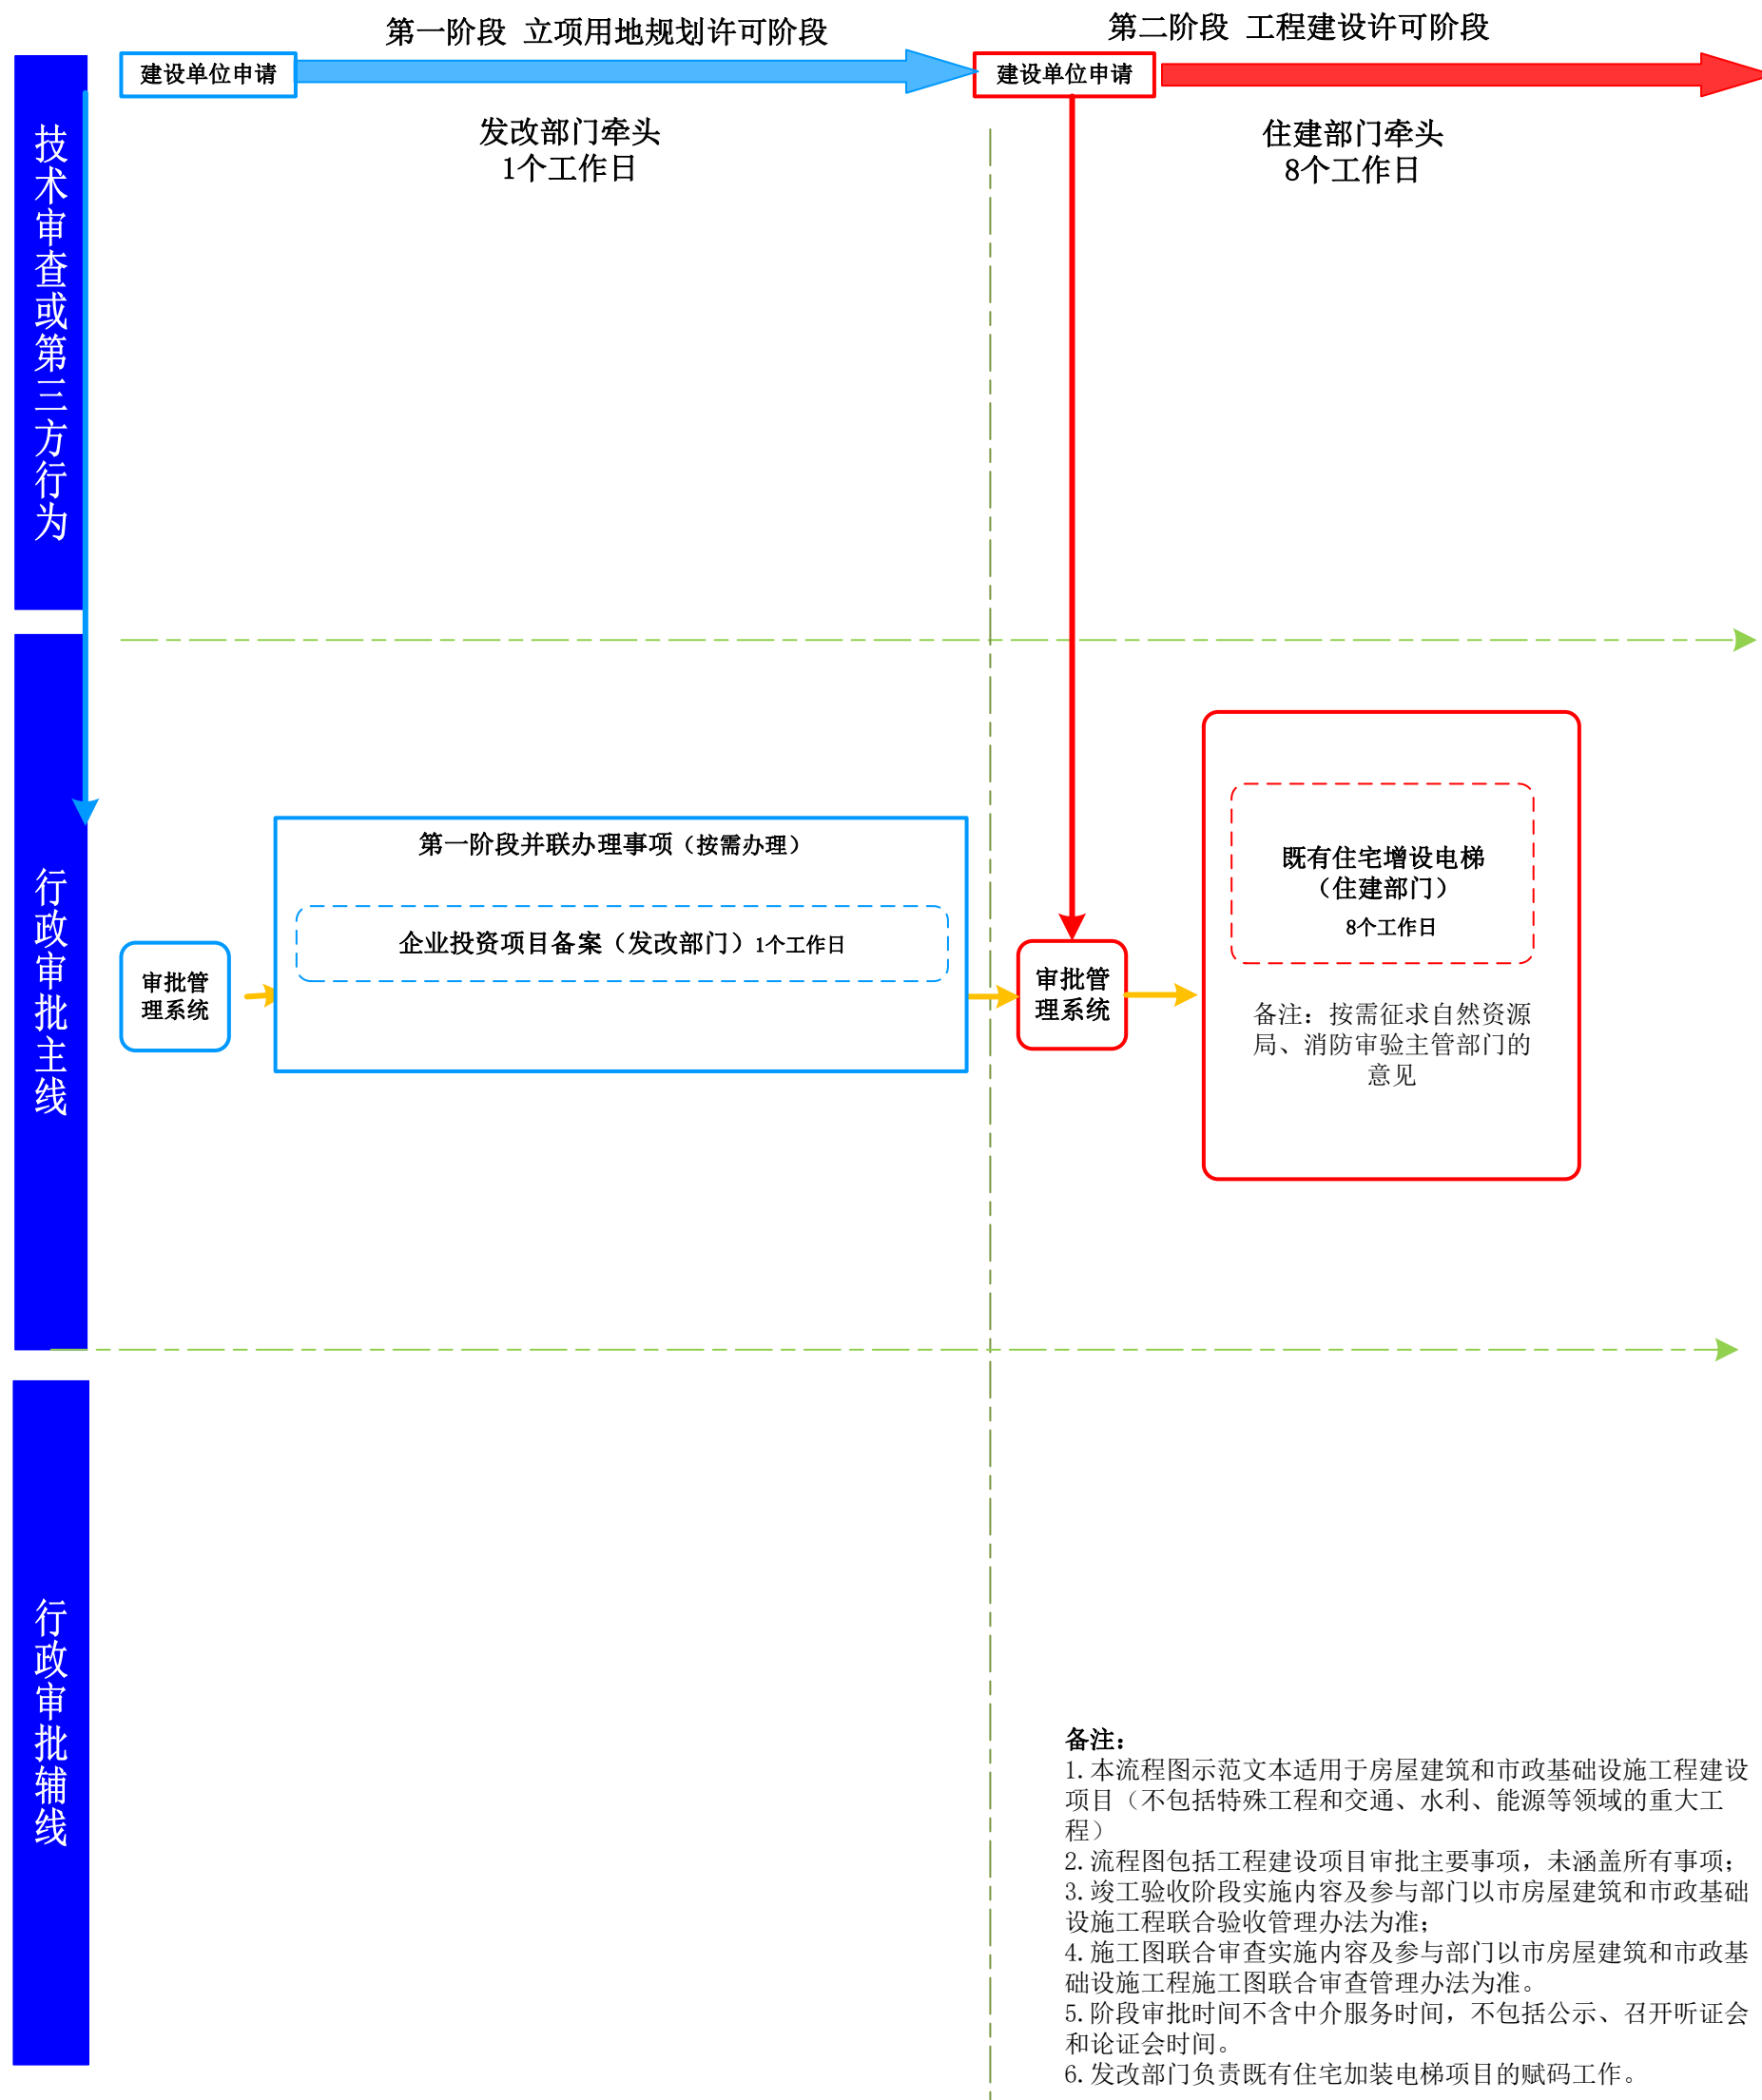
第一阶段 立项用地规划许可阶段

第二阶段 工程建设许可阶段

建设单位申请

建设单位申请

发改部门牵头
1个工作日

住建部门牵头
8个工作日

技术审查或第三方行为

行政审批主线

行政审批辅线

审批管理系统

第一阶段并联办理事项（按需办理）

企业投资项目备案（发改部门）1个工作日

审批管理系统

既有住宅增设电梯
（住建部门）
8个工作日

备注：按需征求自然资源局、消防审验主管部门的意见

备注：
1. 本流程图示范文本适用于房屋建筑和市政基础设施工程建设项目（不包括特殊工程和交通、水利、能源等领域的重大工程）
2. 流程图包括工程建设项目审批主要事项，未涵盖所有事项；
3. 竣工验收阶段实施内容及参与部门以市房屋建筑和市政基础设施工程联合验收管理办法为准；
4. 施工图联合审查实施内容及参与部门以市房屋建筑和市政基础设施工程施工图联合审查管理办法为准。
5. 阶段审批时间不含中介服务时间，不包括公示、召开听证会和论证会时间。
6. 发改部门负责既有住宅加装电梯项目的赋码工作。